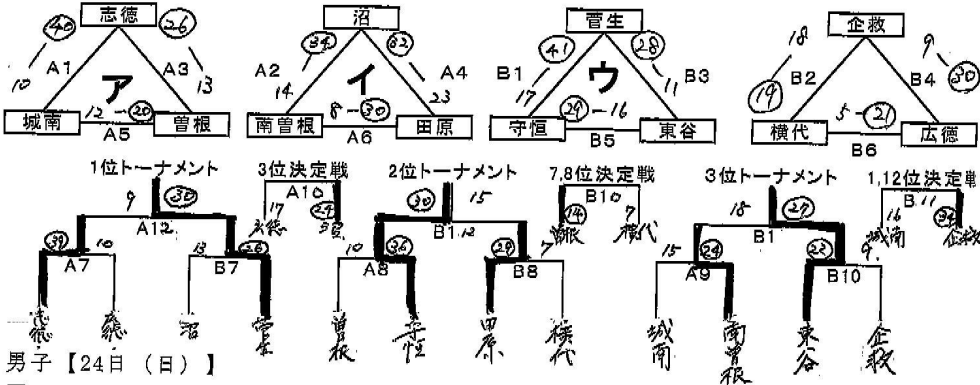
志徳
40
26
10
A1
ア
A3
13
城南
12
20
曽根
A5

沼
34
62
A2
14
イ
A4
23
南曽根
8
30
田原
A6

菅生
41
28
B1
17
ウ
B3
11
守恒
29
16
東谷
B5

企救
18
9
19
B2
B4
30
横代
5
21
広徳
B6

1位トーナメント
30
9
A12
39
10
A7
13
26
B7
志徳
広徳
沼
菅生

3位決定戦
A10
17
24
志徳
沼

2位トーナメント
30
15
B1 12
10
36
A8
28
7
B8
曽根
守恒
田原
横代

7,8位決定戦
B10
14
7
曽根
横代

3位トーナメント
18
29
B1
15
24
A9
22
B10
城南
南曽根
東谷
企救

1,12位決定戦
B11
16
36
城南
企救
9

男子【24日（日）】